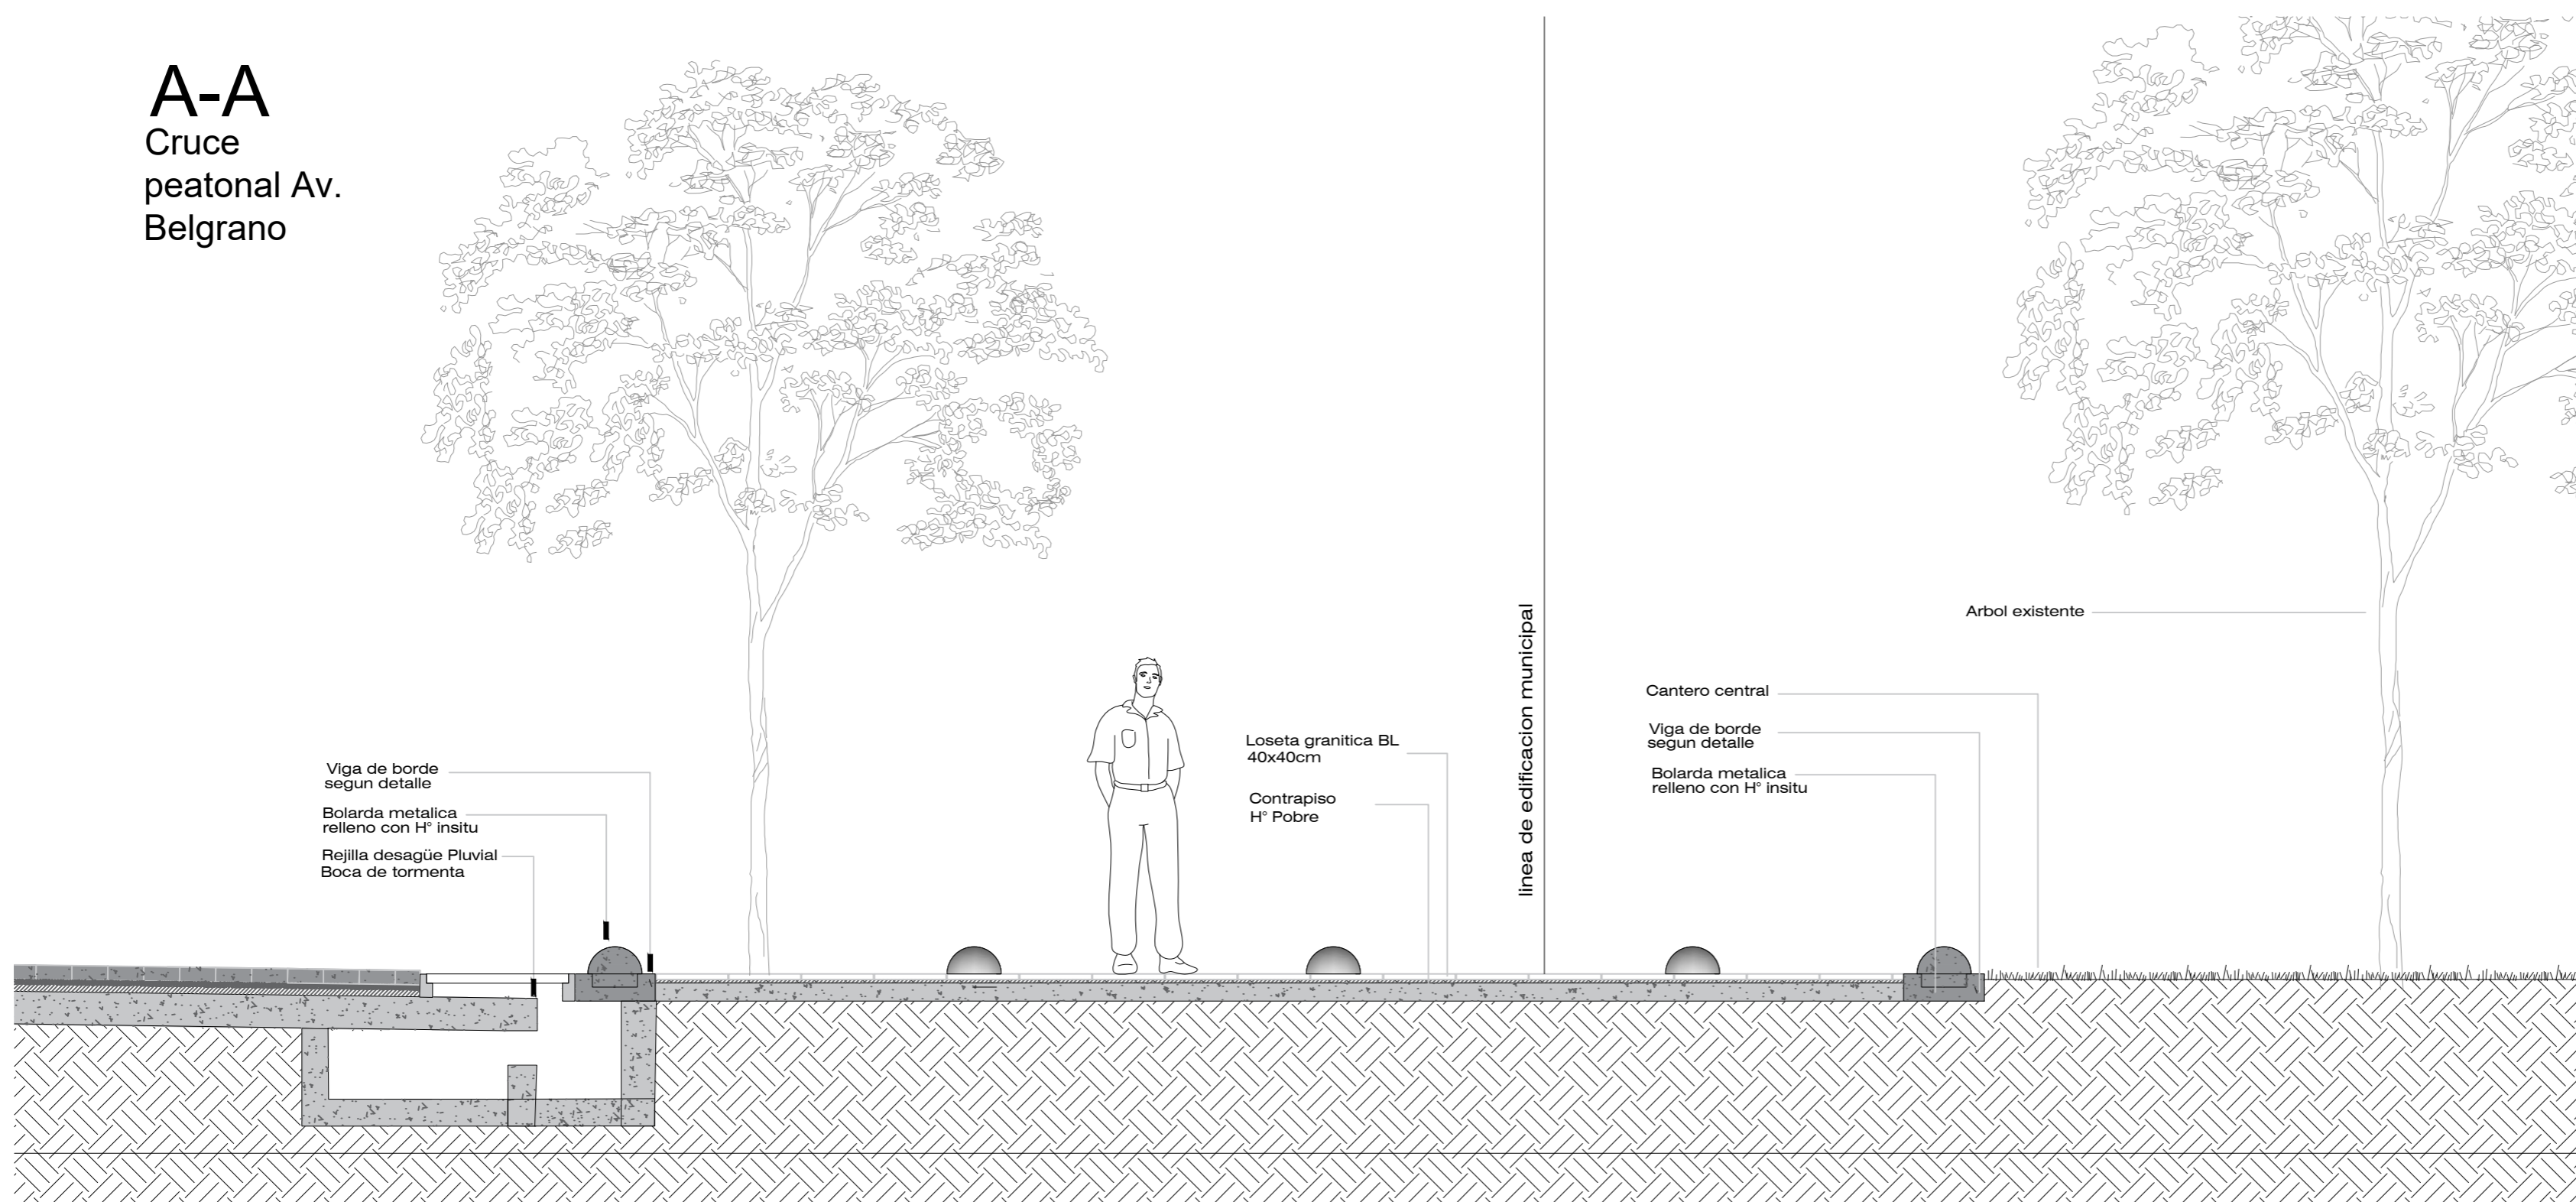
A-A
Cruce peatonal Av. Belgrano

Viga de borde
segun detalle

Bolarda metalica
relleno con H° insitu

Rejilla desagüe Pluvial
Boca de tormenta

Loseta granitica BL
40x40cm

Contrapiso
H° Pobre

linea de edificacion municipal

Arbol existente

Cantero central

Viga de borde
segun detalle

Bolarda metalica
relleno con H° insitu